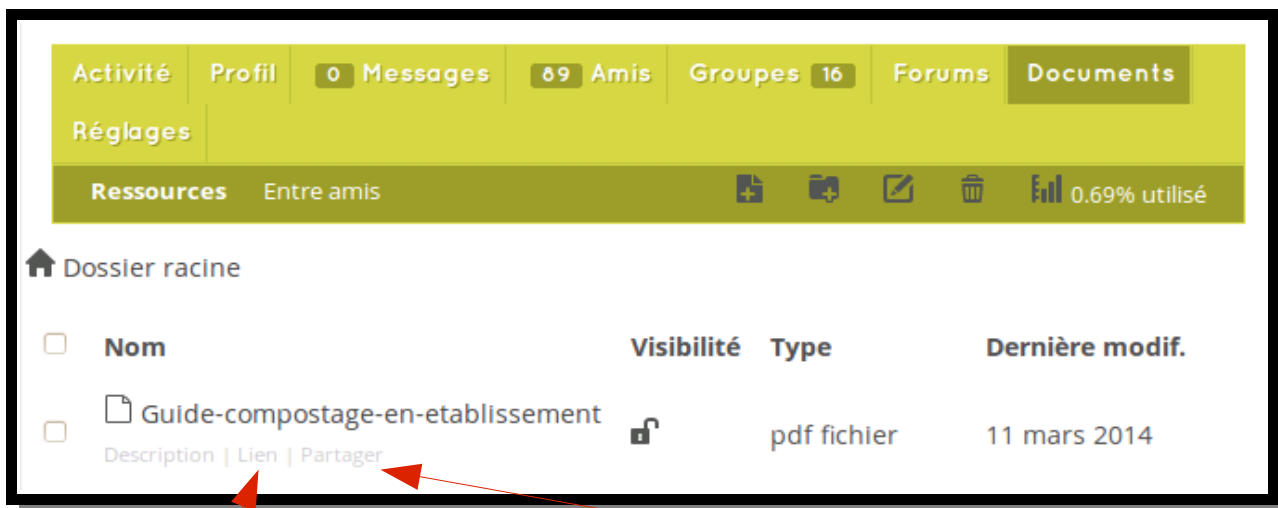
Activité | Profil | 0 Messages | 89 Amis | Groupes 16 | Forums | Documents
Réglages

Ressources Entre amis 0.69% utilisé

Dossier racine

| | Nom | Visibilité | Type | Dernière modif. |
|---|---|---|---|---|
| | Guide-compostage-en-etablissement<br>Description \| Lien \| Partager | | pdf fichier | 11 mars 2014 |